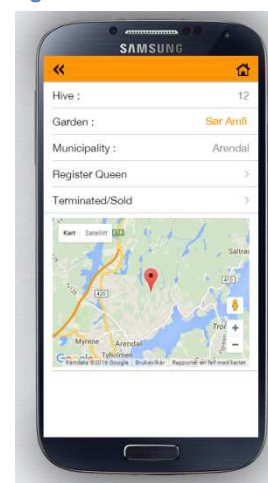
SAMSUNG

«

Hive : 12

Garden : Sør Amli

Municipality : Arendal

Register Queen >

Terminated/Sold >

Kart Satellitt E18

Saltrø

420

420

Trom

Myrene

Arendal

Tyholmen

Google Kartdata ©2016 Google Brukervilkår Rapporter en feil med kartet